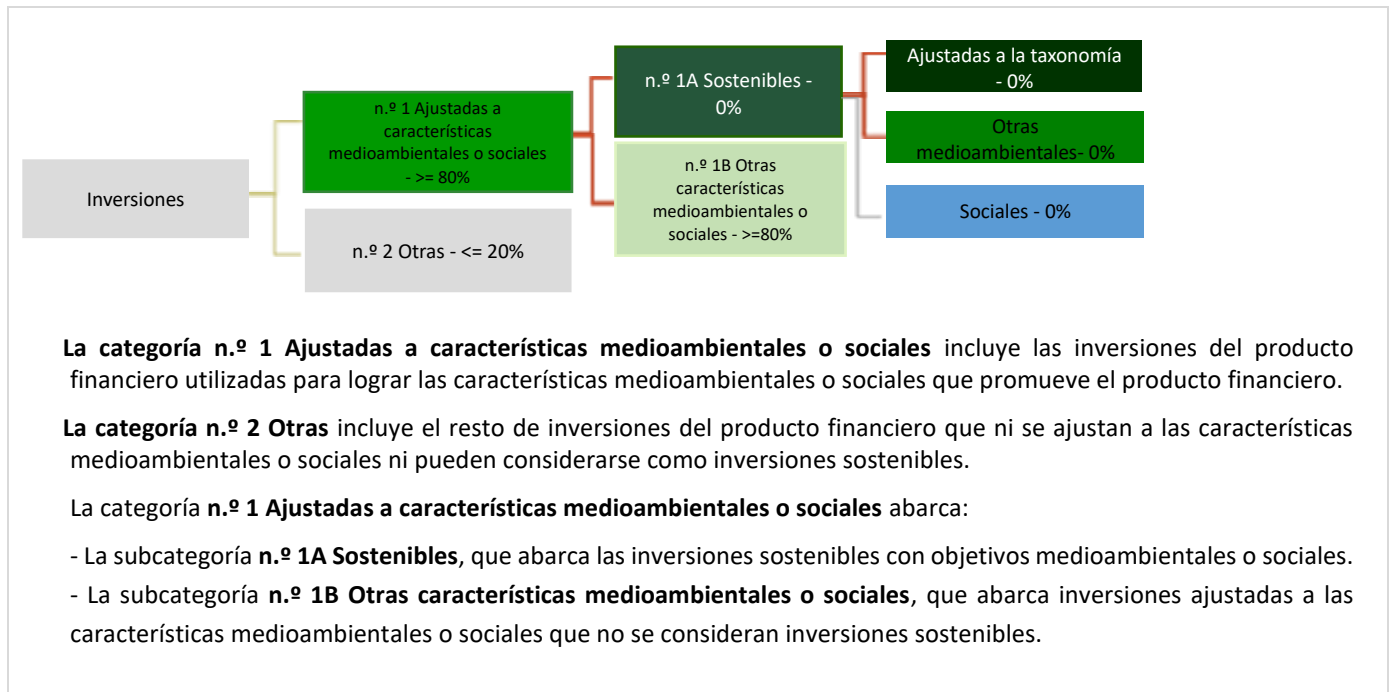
Inversiones

n.º 1 Ajustadas a características medioambientales o sociales - >= 80%

n.º 2 Otras - <= 20%

n.º 1A Sostenibles - 0%

n.º 1B Otras características medioambientales o sociales - >=80%

Ajustadas a la taxonomía - 0%

Otras medioambientales- 0%

Sociales - 0%

**La categoría n.º 1 Ajustadas a características medioambientales o sociales** incluye las inversiones del producto financiero utilizadas para lograr las características medioambientales o sociales que promueve el producto financiero.

**La categoría n.º 2 Otras** incluye el resto de inversiones del producto financiero que ni se ajustan a las características medioambientales o sociales ni pueden considerarse como inversiones sostenibles.

La categoría **n.º 1 Ajustadas a características medioambientales o sociales** abarca:

- La subcategoría **n.º 1A Sostenibles**, que abarca las inversiones sostenibles con objetivos medioambientales o sociales.
- La subcategoría **n.º 1B Otras características medioambientales o sociales**, que abarca inversiones ajustadas a las características medioambientales o sociales que no se consideran inversiones sostenibles.